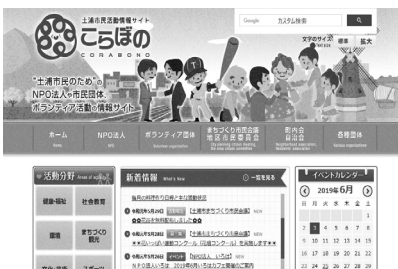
土浦市民活動情報サイト
こらぼの
CORABONO

Google カスタム検索

文字のサイズ 標準 拡大

"土浦市民のため"の
NPO法人・市民団体、
ボランティア活動の情報サイト

ホーム
NPO法人
ボランティア団体
まちづくり市民会議 地区市民委員会
町内会 自治会
各種団体

活動分野
健康・福祉
社会教育
環境
まちづくり 観光

新着情報 What's New
一覧を見る
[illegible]
令和元年5月29日 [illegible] 土浦市まちづくり市民会議 NEW
令和元年5月28日 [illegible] 土浦市まちづくり市民会議 NEW
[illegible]
令和元年5月 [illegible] NEW
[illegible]

イベントカレンダー
2019年6月